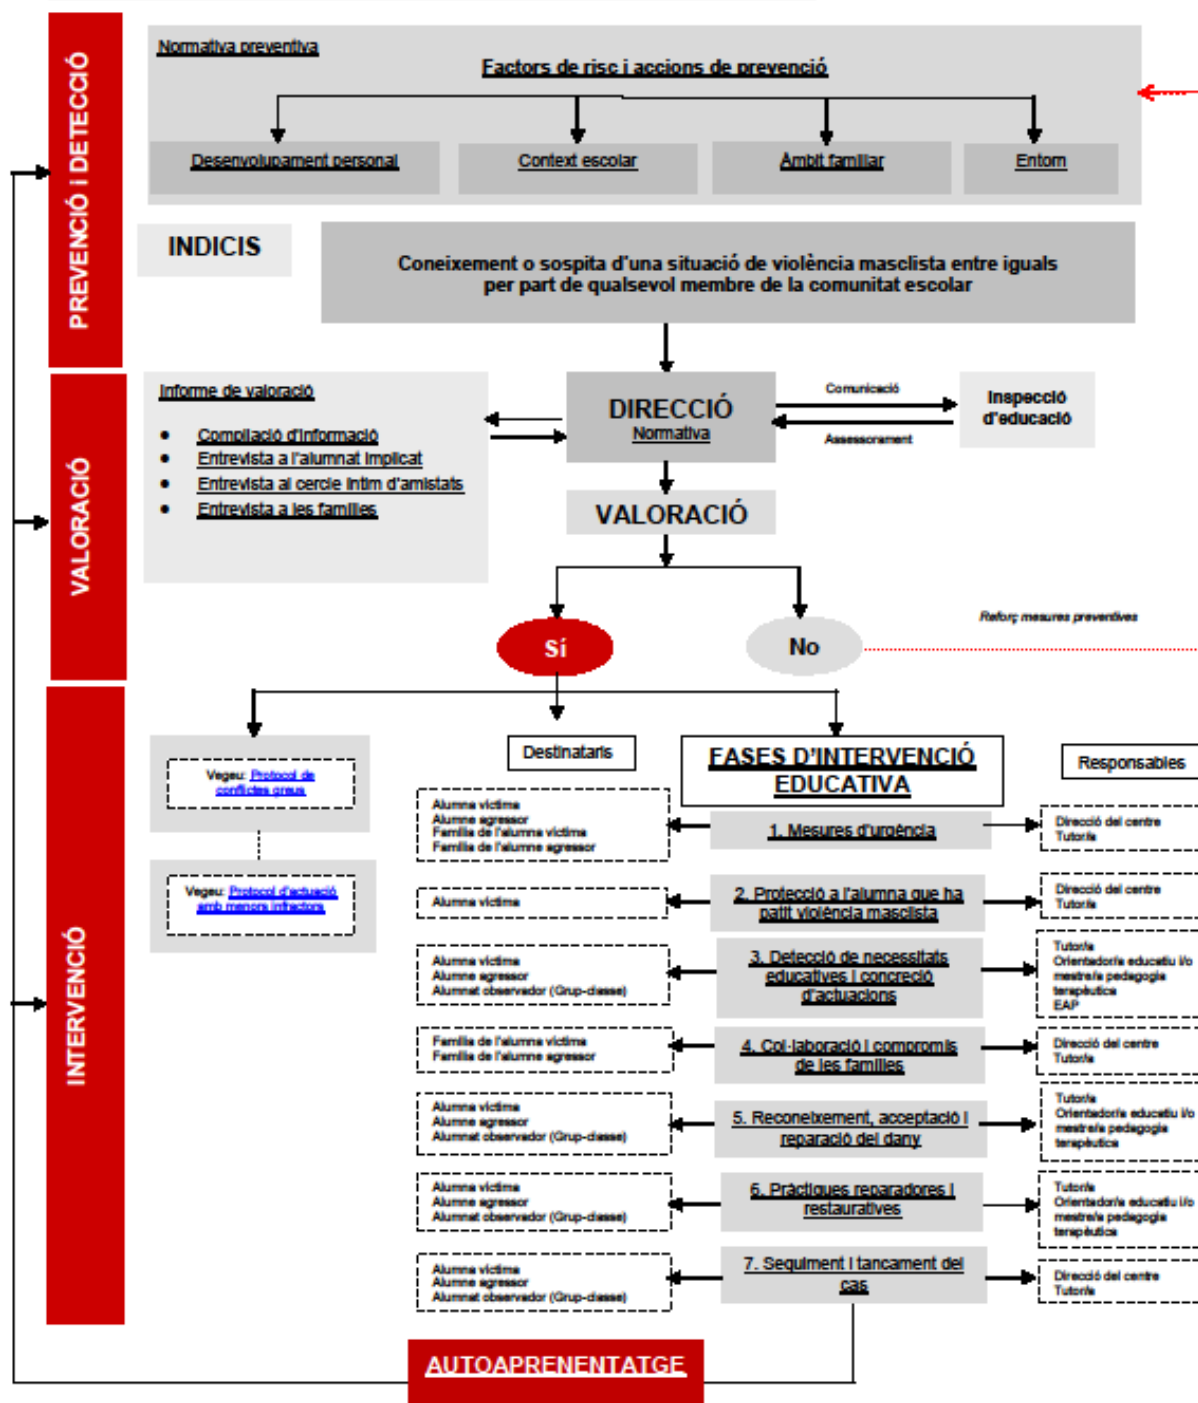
PREVENCIÓ i DETECCIÓ

Normativa preventiva

Factors de risc i accions de prevenció

Desenvolupament personal

Context escolar

Àmbit familiar

Entorn

INDICIS

Coneixement o sospita d'una situació de violència masclista entre iguals per part de qualsevol membre de la comunitat escolar

VALORACIÓ

Informe de valoració

- Compilació d'informació
- Entrevista a l'alumnat implicat
- Entrevista al cercle íntim d'amistats
- Entrevista a les famílies

DIRECCIÓ
Normativa

Comunicació

Assessorament

Inspecció d'educació

VALORACIÓ

Reforç mesures preventives

Sí

No

INTERVENCIÓ

Vegeu: Protocol de conflictes greus

Vegeu: Protocol d'actuació amb menors infractors

Destinataris

FASES D'INTERVENCIÓ EDUCATIVA

Responsables

Alumna víctima
Alumne agressor
Família de l'alumna víctima
Família de l'alumne agressor

1. Mesures d'urgència

Direcció del centre
Tutoria

Alumna víctima

2. Protecció a l'alumna que ha patit violència masclista

Direcció del centre
Tutoria

Alumna víctima
Alumne agressor
Alumnat observador (Grup-classe)

3. Detecció de necessitats educatives i concreció d'actuacions

Tutoria
Orientador/a educatiu i/o mestre/a pedagogia terapèutica
EAP

Família de l'alumna víctima
Família de l'alumne agressor

4. Col·laboració i compromís de les famílies

Direcció del centre
Tutoria

Alumna víctima
Alumne agressor
Alumnat observador (Grup-classe)

5. Reconeixement, acceptació i reparació del dany

Tutoria
Orientador/a educatiu i/o mestre/a pedagogia terapèutica

Alumna víctima
Alumne agressor
Alumnat observador (Grup-classe)

6. Pràctiques reparadores i restauratives

Tutoria
Orientador/a educatiu i/o mestre/a pedagogia terapèutica

Alumna víctima
Alumne agressor
Alumnat observador (Grup-classe)

7. Seguiment i tancament del cas

Direcció del centre
Tutoria

AUTOAPRENENTATGE